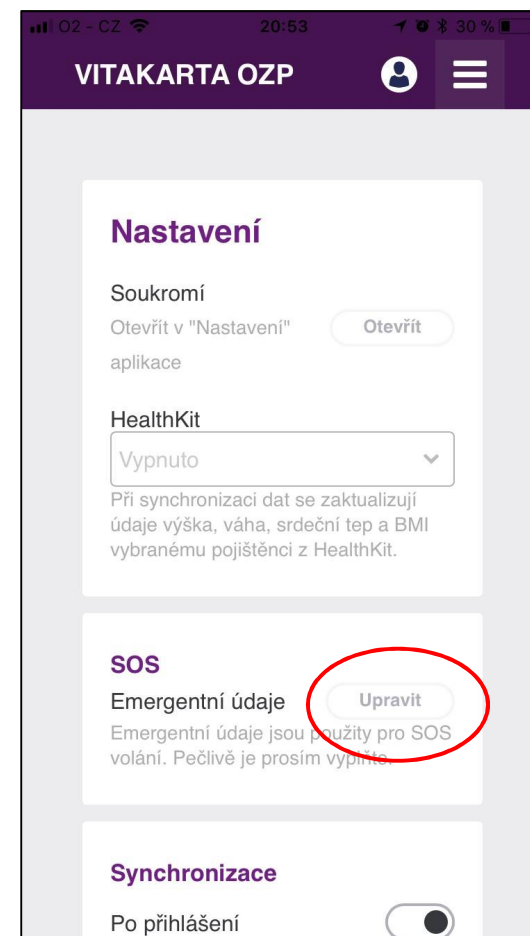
O2 - CZ 20:53 30 %

VITAKARTA OZP

Nastavení

Soukromí

Otevřít v "Nastavení" aplikace

Otevřít

HealthKit

Vypnuto

Při synchronizaci dat se zaktualizují údaje výška, váha, srdeční tep a BMI vybranému pojištěnci z HealthKit.

SOS

Emergentní údaje

Upravit

Emergentní údaje jsou použity pro SOS volání. Pečlivě je prosím vyplňte.

Synchronizace

Po přihlášení